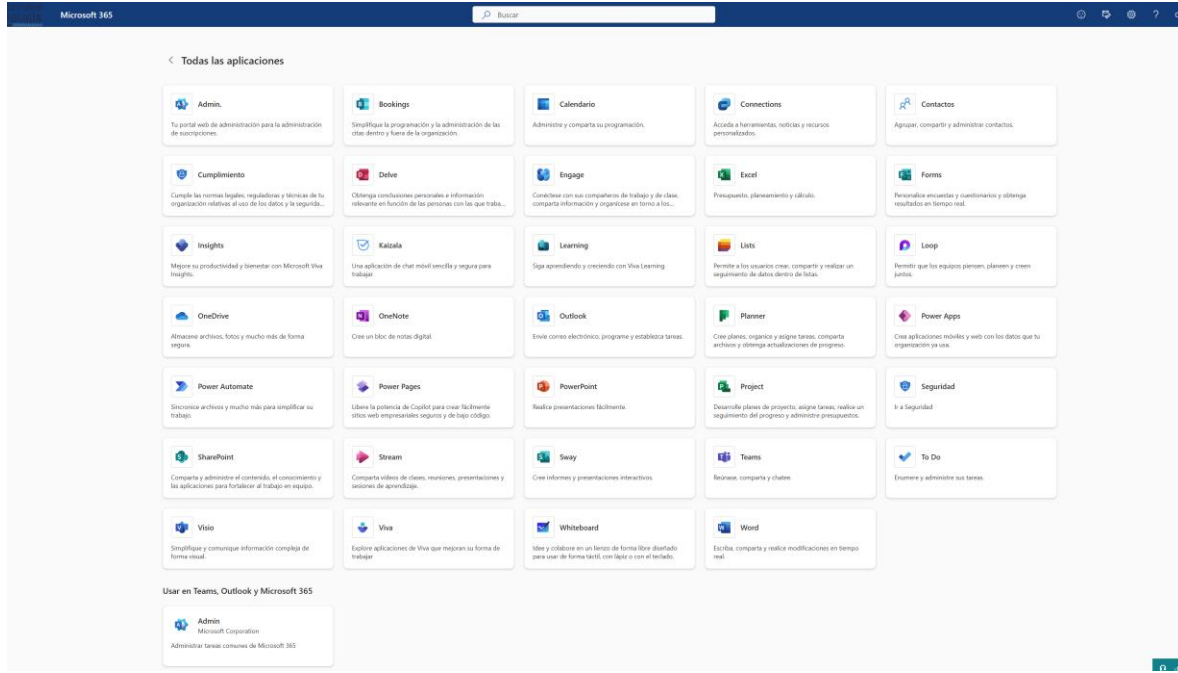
Microsoft 365

Buscar

Todas las aplicaciones

Admin.
Tu portal web de administración para la administración de suscripciones.

Bookings
Simplifique la programación y la administración de las citas dentro y fuera de la organización.

Calendario
Administre y comparta su programación.

Connections
Acceda a herramientas, noticias y recursos personalizados.

Contactos
Agrupar, compartir y administrar contactos.

Cumplimiento
Cumple las normas legales, reguladoras y técnicas de tu organización relativas al uso de los datos y la segurida...

Delve
Obtenga conclusiones personales e información relevante en función de las personas con las que traba...

Engage
Conéctese con sus compañeros de trabajo y de clase, comparta información y organícese en torno a los...

Excel
Presupuesto, planeamiento y cálculo.

Forms
Personalice encuestas y cuestionarios y obtenga resultados en tiempo real.

Insights
Mejore su productividad y bienestar con Microsoft Viva Insights.

Kaizala
Una aplicación de chat móvil sencilla y segura para trabajar

Learning
Siga aprendiendo y creciendo con Viva Learning.

Lists
Permite a los usuarios crear, compartir y realizar un seguimiento de datos dentro de listas.

Loop
Permitir que los equipos piensen, planeen y creen juntos.

OneDrive
Almacene archivos, fotos y mucho más de forma segura.

OneNote
Cree un bloc de notas digital.

Outlook
Envíe correo electrónico, programe y establezca tareas.

Planner
Cree planes, organice y asigne tareas, comparta archivos y obtenga actualizaciones de progreso.

Power Apps
Cree aplicaciones móviles y web con los datos que tu organización ya usa.

Power Automate
Sincronice archivos y mucho más para simplificar su trabajo.

Power Pages
Libere la potencia de Copilot para crear fácilmente sitios web empresariales seguros y de bajo código.

PowerPoint
Realice presentaciones fácilmente.

Project
Desarrolle planes de proyecto, asigne tareas, realice un seguimiento del progreso y administre presupuestos.

Seguridad
Ir a Seguridad

SharePoint
Comparta y administre el contenido, el conocimiento y las aplicaciones para fortalecer el trabajo en equipo.

Stream
Comparta vídeos de clases, reuniones, presentaciones y sesiones de aprendizaje.

Sway
Cree informes y presentaciones interactivos.

Teams
Reúnase, comparta y chatee.

To Do
Enumere y administre sus tareas.

Visio
Simplifique y comunique información compleja de forma visual.

Viva
Explore aplicaciones de Viva que mejoran su forma de trabajar

Whiteboard
Idee y colabore en un lienzo de forma libre diseñado para usar de forma táctil, con lápiz o con el teclado.

Word
Escriba, comparta y realice modificaciones en tiempo real.

Usar en Teams, Outlook y Microsoft 365

Admin
Microsoft Corporation
Administrar tareas comunes de Microsoft 365